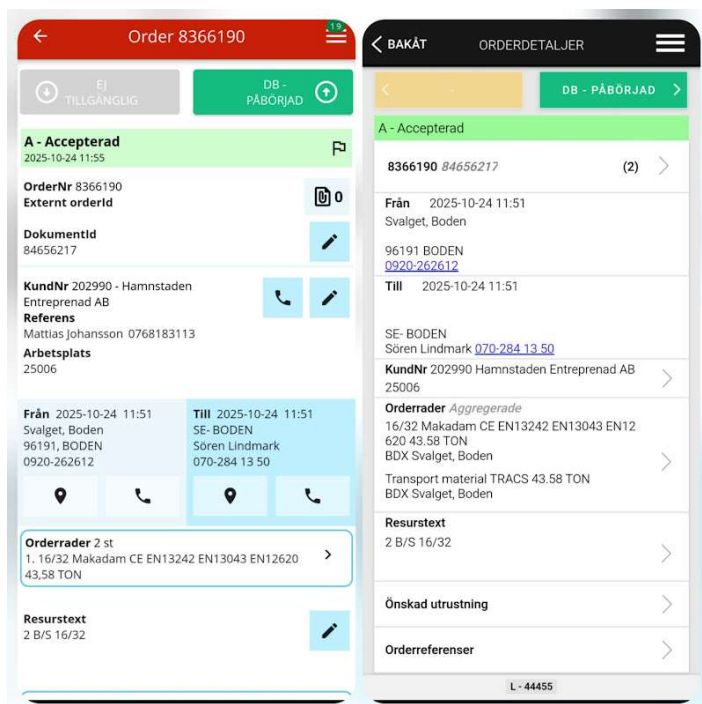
Order 8366190

19

EJ TILLGÄNGLIG

DB - PÅBÖRJAD

A - Accepterad
2025-10-24 11:55

OrderNr 8366190
Externt orderId

0

DokumentId
84656217

KundNr 202990 - Hamnstaden Entreprenad AB
Referens
Mattias Johansson 0768183113
Arbetsplats
25006

Från 2025-10-24 11:51
Svalget, Boden
96191, BODEN
0920-262612

Till 2025-10-24 11:51
SE- BODEN
Sören Lindmark
070-284 13 50

Orderrader 2 st
1. 16/32 Makadam CE EN13242 EN13043 EN12620 43,58 TON

Resurstext
2 B/S 16/32

BAKÅT ORDERDETALJER

DB - PÅBÖRJAD

A - Accepterad

8366190 84656217 (2)

Från 2025-10-24 11:51
Svalget, Boden

96191 BODEN
0920-262612

Till 2025-10-24 11:51

SE- BODEN
Sören Lindmark 070-284 13 50

KundNr 202990 Hamnstaden Entreprenad AB
25006

Orderrader Aggregerade
16/32 Makadam CE EN13242 EN13043 EN12620 43.58 TON
BDX Svalget, Boden

Transport material TRACS 43.58 TON
BDX Svalget, Boden

Resurstext
2 B/S 16/32

Önskad utrustning

Orderreferenser

L - 44455